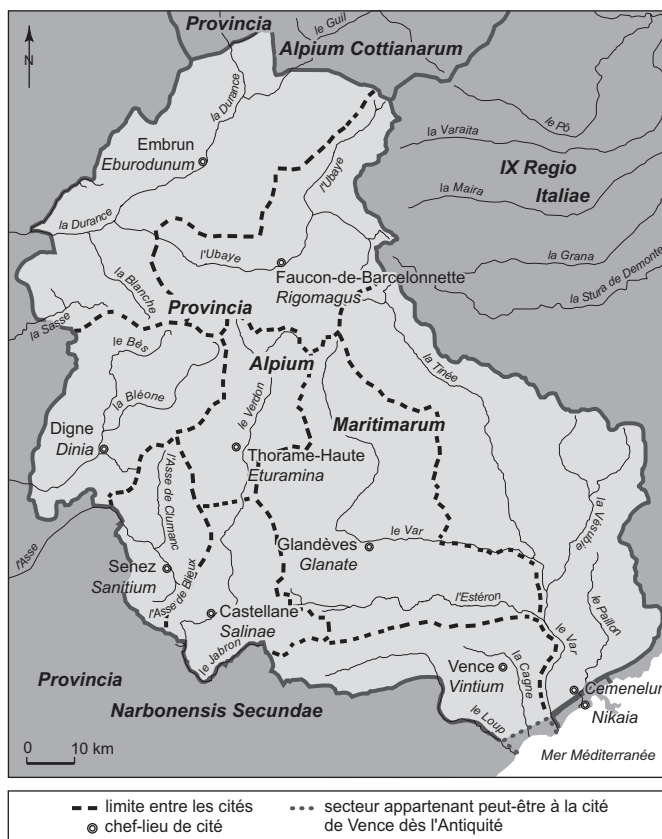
Provincia
Alpium Cottianarum
N
le Guil
la Durance
Embrun
Eburodunum
l'Ubaye
le Pô
la Varaita
IX Regio
Italiae
la Maira
la Durance
l'Ubaye
la Grana
Faucon-de-Barcelonnette
Rigomagus
la Stura de Demonte
la Blanche
la Sasse
Provincia
le Bès
Alpium
la Tinée
la Bléone
le Verdon
Maritimarum
Digne
Dinia
Thorame-Haute
Eturamina
l'Asse de Clumanc
la Vésubie
l'Asse
le Var
Glandèves
Glanate
Senez
Sanitium
l'Asse de Blieux
l'Estéron
le Paillon
Castellane
Salinae
le Var
le Jabron
Provincia
Vence
Vintium
la Cagne
Narbonensis Secundae
Cemenelum
Nikaia
le Loup
0 10 km
Mer Méditerranée

limite entre les cités
chef-lieu de cité
secteur appartenant peut-être à la cité de Vence dès l'Antiquité